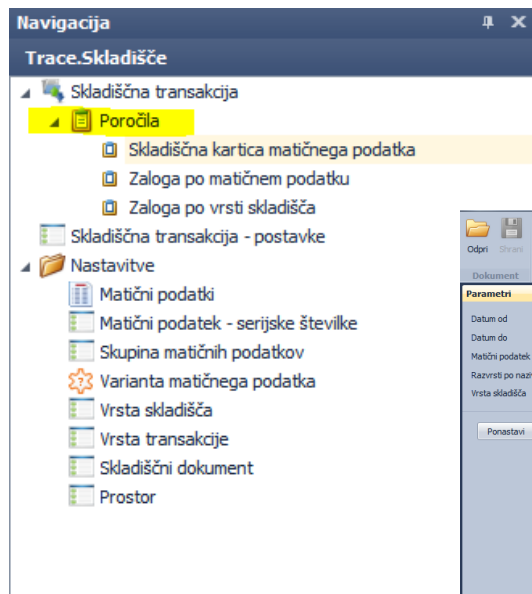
Navigacija
Trace.Skladišče
Skladiščna transakcija
Poročila
Skladiščna kartica matičnega podatka
Zaloga po matičnem podatku
Zaloga po vrsti skladišča
Skladiščna transakcija - postavke
Nastavitve
Matični podatki
Matični podatek - serijske številke
Skupina matičnih podatkov
Varianta matičnega podatka
Vrsta skladišča
Vrsta transakcije
Skladiščni dokument
Prostor

Odpri Shrani
Dokument
Parametri
Datum od
Datum do
Matični podatek
Razvrsti po nazi
Vrsta skladišča
Ponastavi